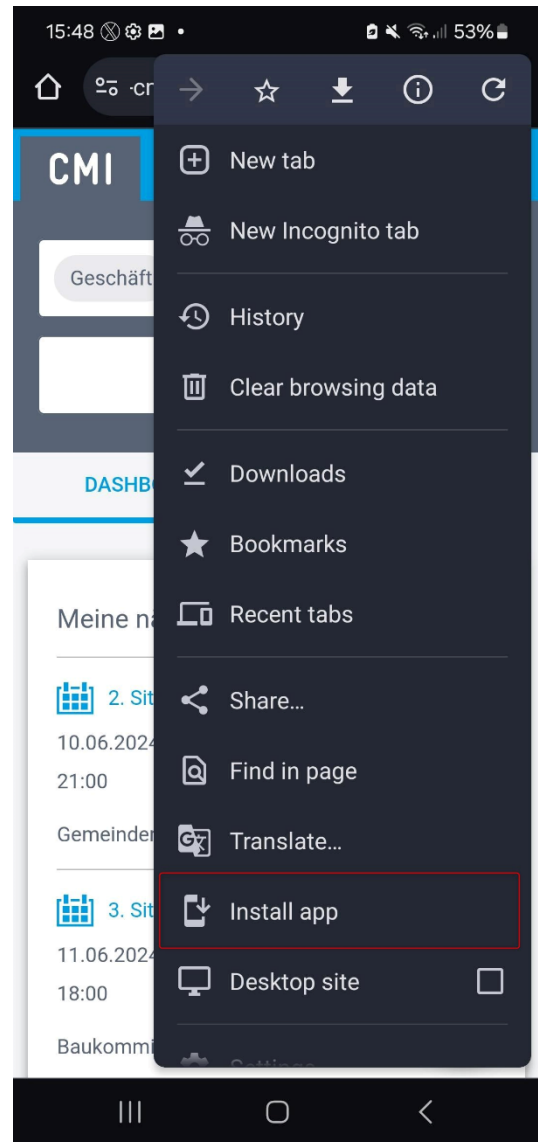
15:48 53%

·cr

CMI

Geschäft

DASHB

Meine n

2. Sit

10.06.2024

21:00

Gemeinder

3. Sit

11.06.2024

18:00

Baukommi

New tab

New Incognito tab

History

Clear browsing data

Downloads

Bookmarks

Recent tabs

Share...

Find in page

Translate...

Install app

Desktop site

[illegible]